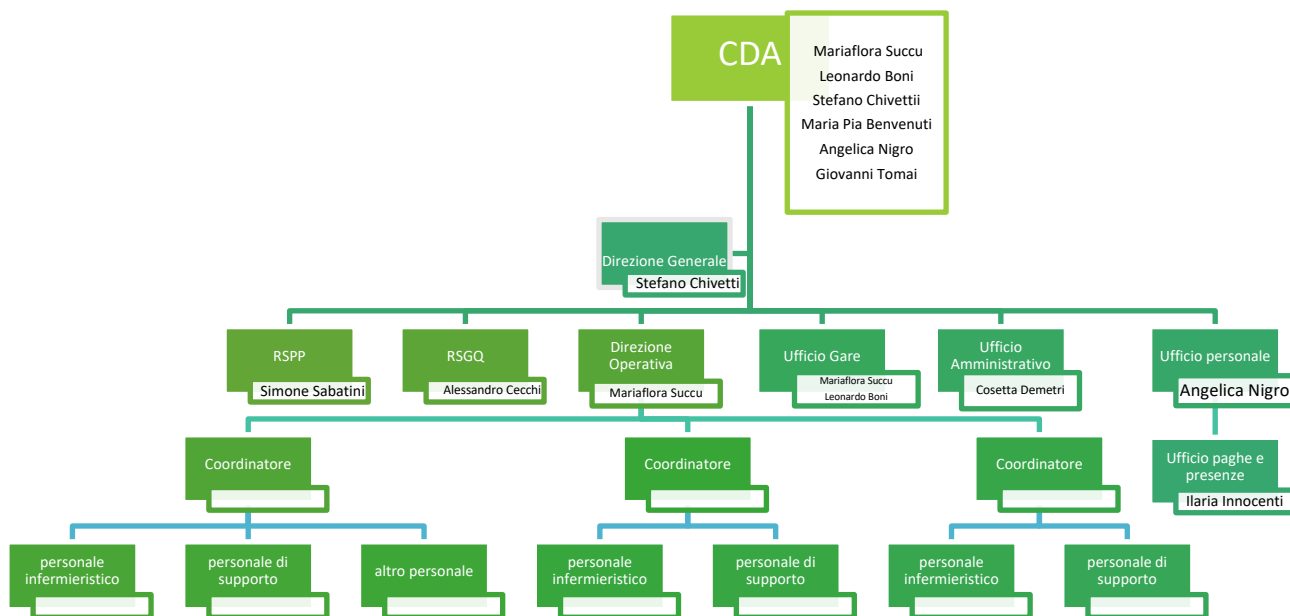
CDA

Mariaflora Succu
Leonardo Boni
Stefano Chivettii
Maria Pia Benvenuti
Angelica Nigro
Giovanni Tomai

Direzione Generale
Stefano Chivetti

RSPP
Simone Sabatini

RSGQ
Alessandro Cecchi

Direzione Operativa
Mariaflora Succu

Ufficio Gare
Mariaflora Succu
Leonardo Boni

Ufficio Amministrativo
Cosetta Demetri

Ufficio personale
Angelica Nigro

Ufficio paghe e presenze
Ilaria Innocenti

Coordinatore

Coordinatore

Coordinatore

personale infermieristico

personale di supporto

altro personale

personale infermieristico

personale di supporto

personale infermieristico

personale di supporto